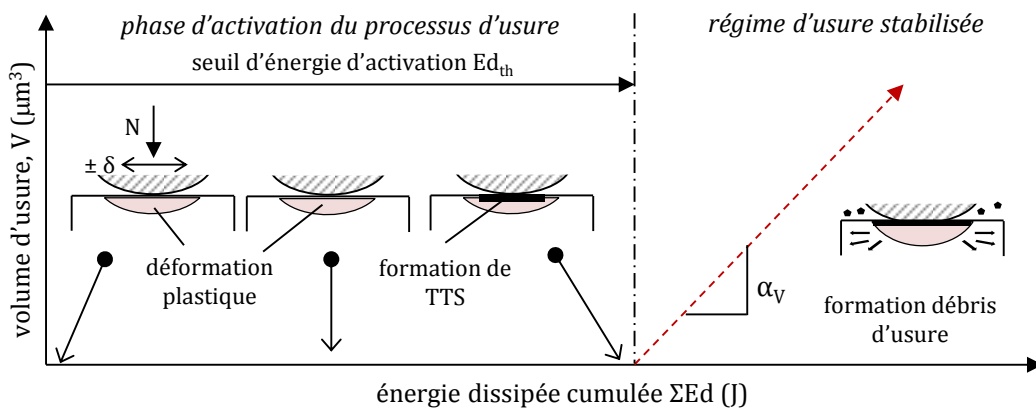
phase d'activation du processus d'usure

régime d'usure stabilisée

seuil d'énergie d'activation $Ed_{th}$

volume d'usure, V ($\mu m^3$)

N

$\pm\,\delta$

déformation plastique

formation de TTS

$\alpha_V$

formation débris d'usure

énergie dissipée cumulée $\Sigma Ed$ (J)